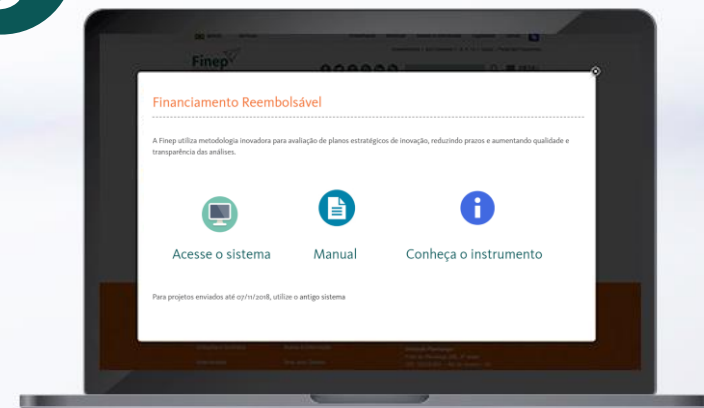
Finep

Financiamento Reembolsável

A Finep utiliza metodologia inovadora para avaliação de planos estratégicos de inovação, reduzindo prazos e aumentando qualidade e transparência das análises.

Acesse o sistema

Manual

Conheça o instrumento

Para projetos enviados até 07/11/2018, utilize o antigo sistema